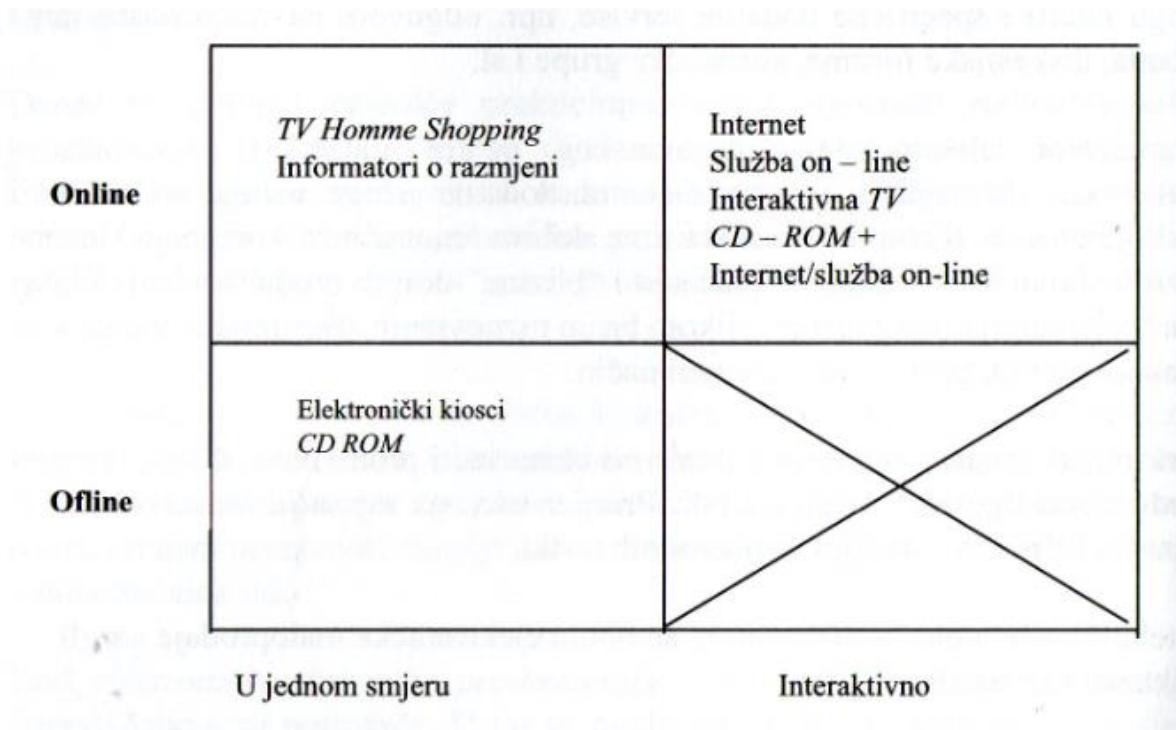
|  | | |
|---|---|---|
| **Online** | *TV Homme Shopping* Informatori o razmjeni | Internet Služba on – line Interaktivna *TV* *CD – ROM* + Internet/služba on-line |
| **Ofline** | Elektronički kiosci *CD ROM* | |
| | U jednom smjeru | Interaktivno |